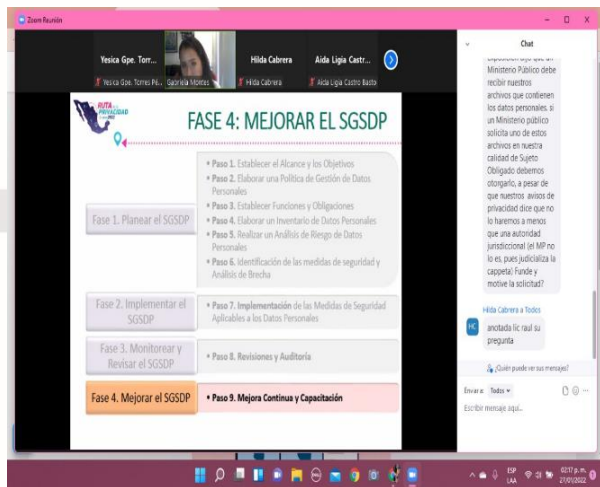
Zoom Reunión

Yesica Gpe. Torr...
Yesica Gpe. Torres Pé...
Gabriela Montes
Hilda Cabrera
Hilda Cabrera
Aida Ligia Castr...
Aida Ligia Castro Basto

RUTA de la PRIVACIDAD

FASE 4: MEJORAR EL SGSDP

Fase 1. Planear el SGSDP
• Paso 1. Establecer el Alcance y los Objetivos
• Paso 2. Elaborar una Política de Gestión de Datos Personales
• Paso 3. Establecer Funciones y Obligaciones
• Paso 4. Elaborar un Inventario de Datos Personales
• Paso 5. Realizar un Análisis de Riesgo de Datos Personales
• Paso 6. Identificación de las medidas de seguridad y Análisis de Brecha

Fase 2. Implementar el SGSDP
• Paso 7. Implementación de las Medidas de Seguridad Aplicables a los Datos Personales

Fase 3. Monitorear y Revisar el SGSDP
• Paso 8. Revisiones y Auditoría

Fase 4. Mejorar el SGSDP
• Paso 9. Mejora Continua y Capacitación

Chat

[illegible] Ministerio Público debe recibir nuestros archivos que contienen los datos personales. si un Ministerio público solicita uno de estos archivos en nuestra calidad de Sujeto Obligado debemos otorgarlo, a pesar de que nuestros avisos de privacidad dice que no lo haremos a menos que una autoridad jurisdiccional (el MP no lo es, pues judicializa la cappeta) Funde y motive la solicitud?

Hilda Cabrera a Todos
HC anotada lic raul su pregunta

¿Quién puede ver sus mensajes?

Enviar a: Todos
Escribir mensaje aquí...

ESP LAA
02:17 p. m.
27/01/2022